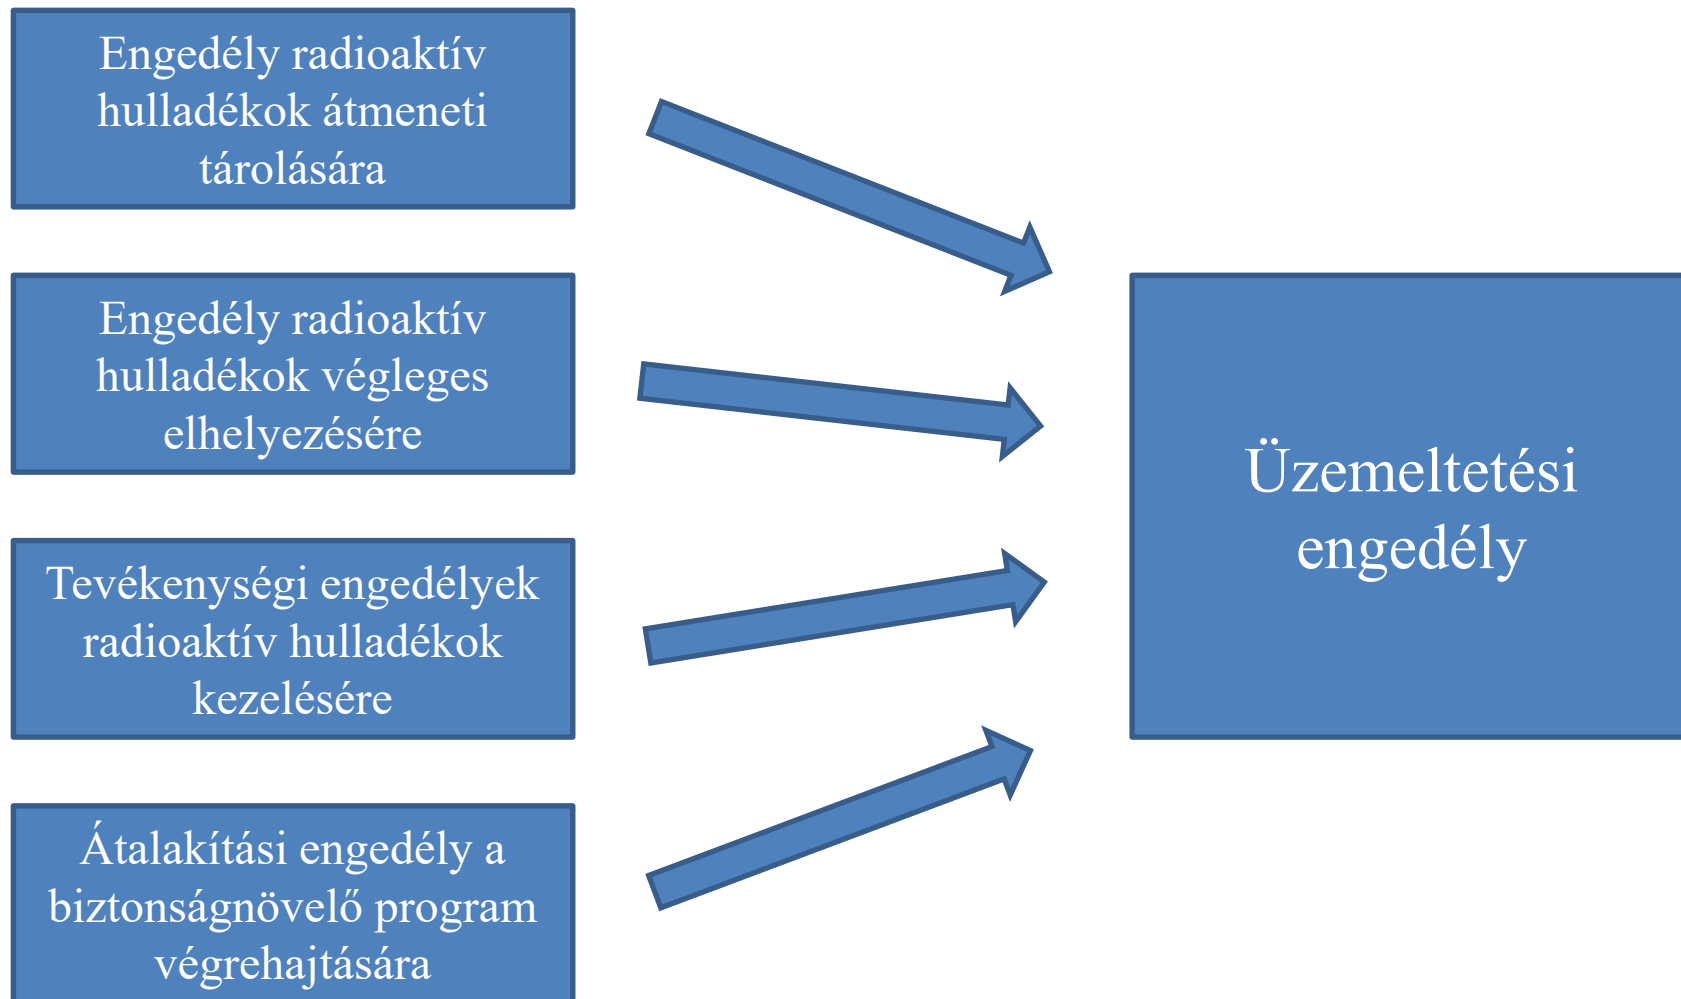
Engedély radioaktív hulladékok átmeneti tárolására

Engedély radioaktív hulladékok végleges elhelyezésére

Tevékenységi engedélyek radioaktív hulladékok kezelésére

Átalakítási engedély a biztonságnövelő program végrehajtására

Üzemeltetési engedély